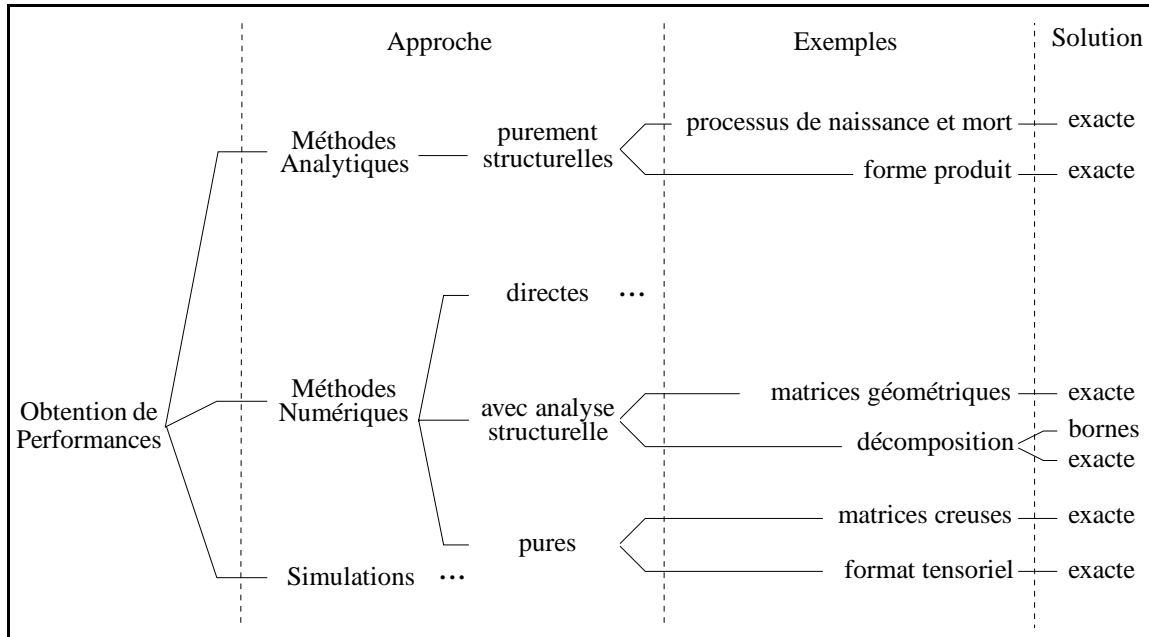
Approche

Exemples

Solution

Méthodes Analytiques

purement structurelles

processus de naissance et mort

exacte

forme produit

exacte

directes ···

Obtention de Performances

Méthodes Numériques

avec analyse structurelle

matrices géométriques

exacte

décomposition

bornes

exacte

pures

matrices creuses

exacte

format tensoriel

exacte

Simulations ···